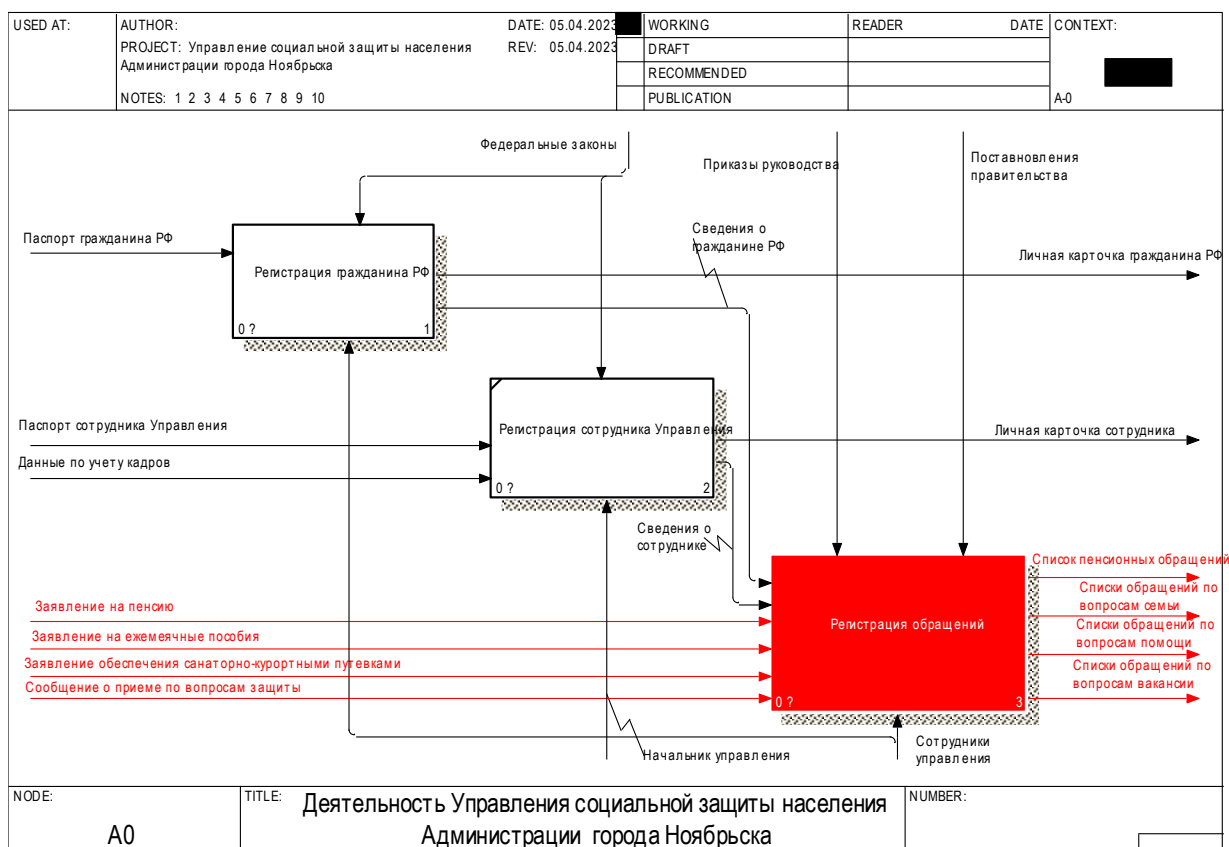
| USED AT: | AUTHOR: PROJECT: Управление социальной защиты населения Администрации города Ноябрьска NOTES: 1 2 3 4 5 6 7 8 9 10 | DATE: 05.04.2023 REV: 05.04.2023 | WORKING DRAFT RECOMMENDED PUBLICATION | READER | DATE | CONTEXT: A-0 |
|---|---|---|---|---|---|---|

Федеральные законы

Приказы руководства

Поставновления правительства

Паспорт гражданина РФ

Регистрация гражданина РФ

0 ?

1

Сведения о гражданине РФ

Личная карточка гражданина РФ

Паспорт сотрудника Управления

Данные по учету кадров

Регистрация сотрудника Управления

0 ?

2

Личная карточка сотрудника

Сведения о сотруднике

Заявление на пенсию

Заявление на ежемеячные пособия

Заявление обеспечения санаторно-курортными путевками

Сообщение о приеме по вопросам защиты

Регистрация обращений

0 ?

3

Список пенсионных обращений

Списки обращений по вопросам семьи

Списки обращений по вопросам помощи

Списки обращений по вопросам вакансии

Начальник управления

Сотрудники управления

| NODE: A0 | TITLE: Деятельность Управления социальной защиты населения Администрации города Ноябрьска | NUMBER: |
|---|---|---|